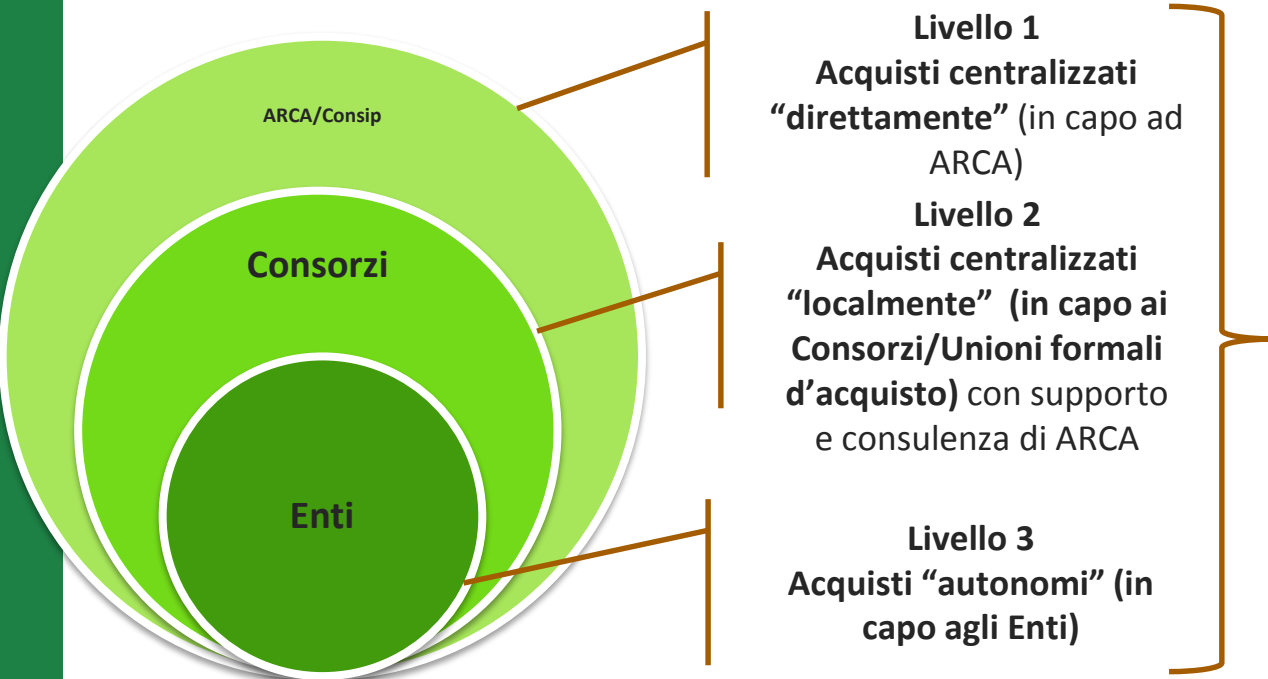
ARCA/Consip

Consorzi

Enti

Livello 1
Acquisti centralizzati "direttamente" (in capo ad ARCA)

Livello 2
Acquisti centralizzati "localmente" (in capo ai Consorzi/Unioni formali d'acquisto) con supporto e consulenza di ARCA

Livello 3
Acquisti "autonomi" (in capo agli Enti)